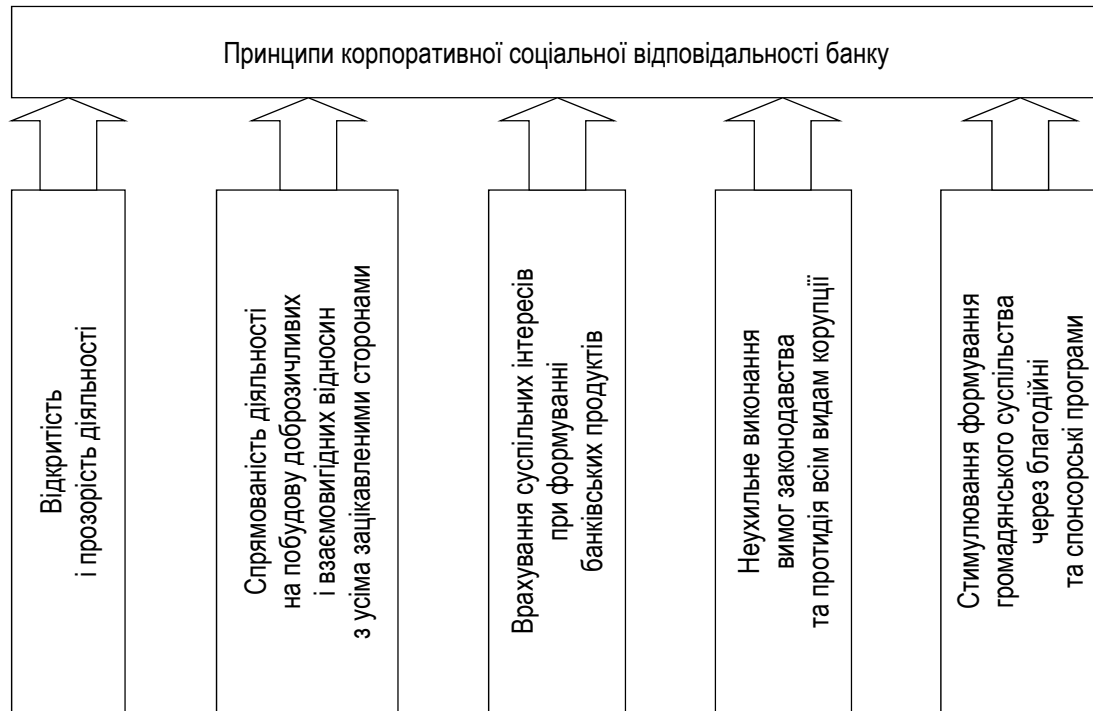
Принципи корпоративної соціальної відповідальності банку

Відкритість
і прозорість діяльності

Спрямованість діяльності
на побудову доброзичливих
і взаємовигідних відносин
з усіма зацікавленими сторонами

Врахування суспільних інтересів
при формуванні
банківських продуктів

Неухильне виконання
вимог законодавства
та протидія всім видам корупції

Стимулювання формування
громадянського суспільства
через благодійні
та спонсорські програми